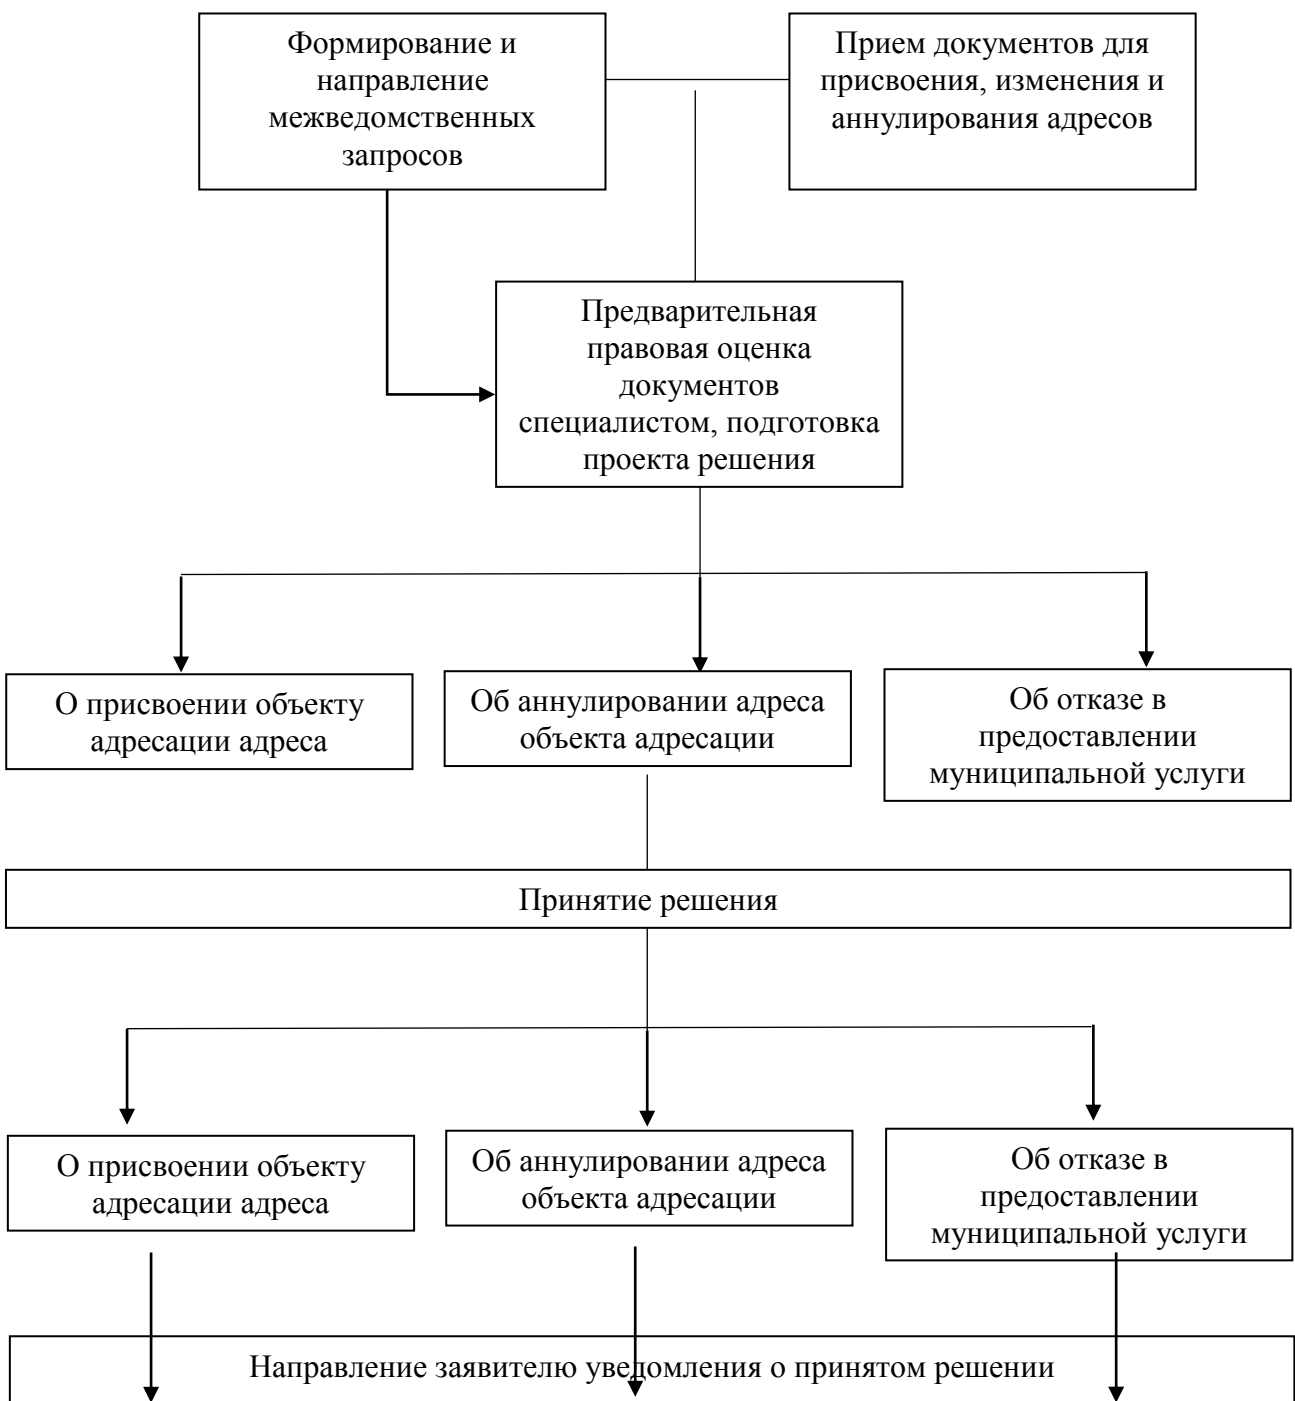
Формирование и направление межведомственных запросов

Прием документов для присвоения, изменения и аннулирования адресов

Предварительная правовая оценка документов специалистом, подготовка проекта решения

О присвоении объекту адресации адреса

Об аннулировании адреса объекта адресации

Об отказе в предоставлении муниципальной услуги

Принятие решения

О присвоении объекту адресации адреса

Об аннулировании адреса объекта адресации

Об отказе в предоставлении муниципальной услуги

Направление заявителю уведомления о принятом решении